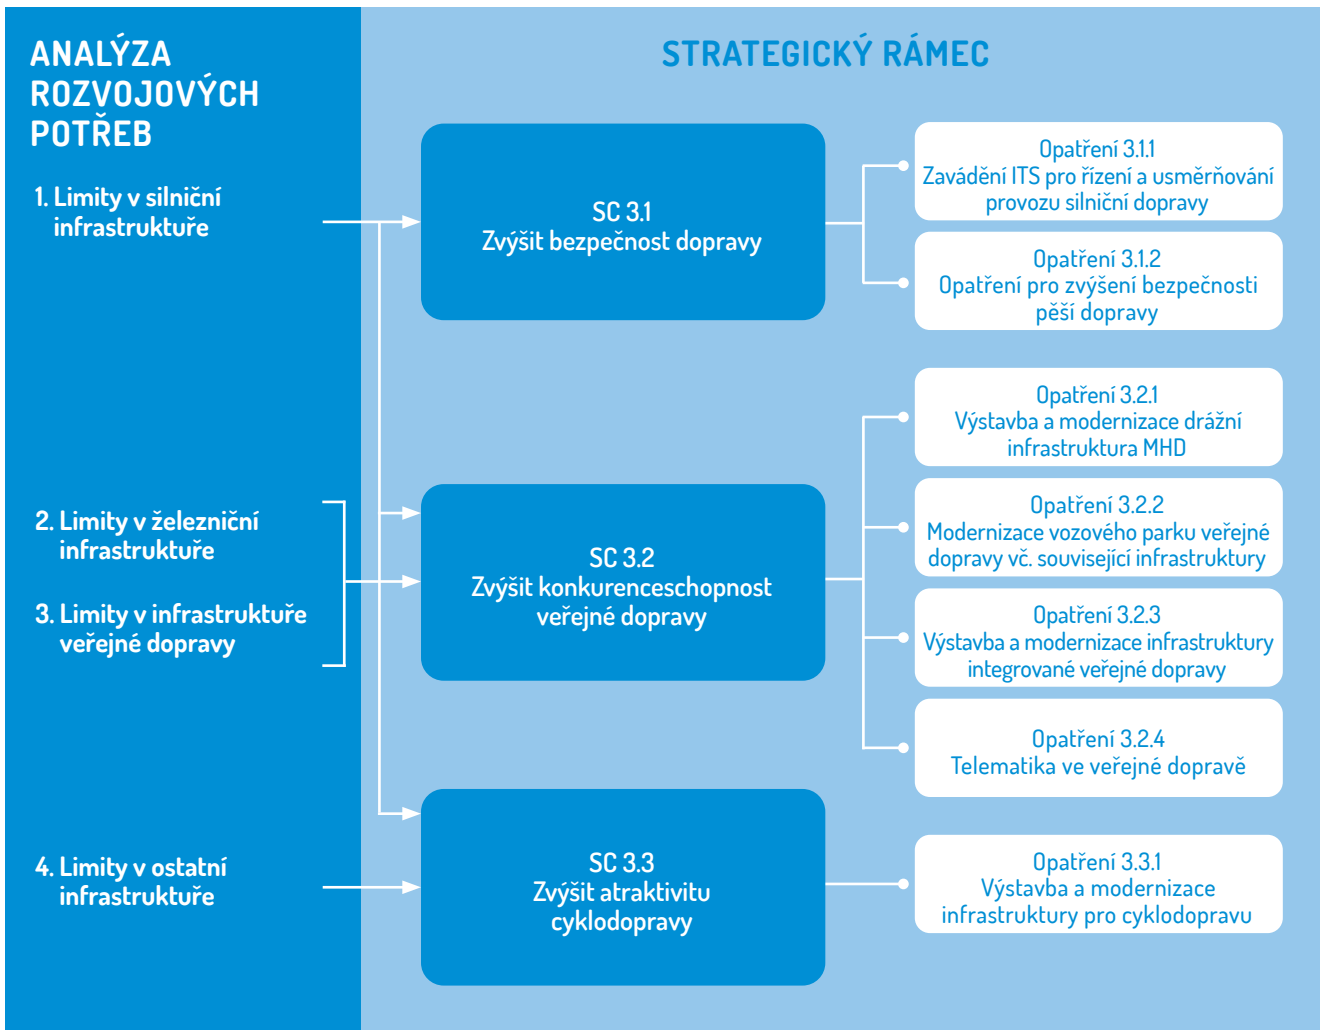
ANALÝZA ROZVOJOVÝCH POTŘEB

1. Limity v silniční infrastruktuře

2. Limity v železniční infrastruktuře

3. Limity v infrastruktuře veřejné dopravy

4. Limity v ostatní infrastruktuře

STRATEGICKÝ RÁMEC

SC 3.1
Zvýšit bezpečnost dopravy

SC 3.2
Zvýšit konkurenceschopnost veřejné dopravy

SC 3.3
Zvýšit atraktivitu cyklodopravy

Opatření 3.1.1
Zavádění ITS pro řízení a usměrňování provozu silniční dopravy

Opatření 3.1.2
Opatření pro zvýšení bezpečnosti pěší dopravy

Opatření 3.2.1
Výstavba a modernizace drážní infrastruktura MHD

Opatření 3.2.2
Modernizace vozového parku veřejné dopravy vč. související infrastruktury

Opatření 3.2.3
Výstavba a modernizace infrastruktury integrované veřejné dopravy

Opatření 3.2.4
Telematika ve veřejné dopravě

Opatření 3.3.1
Výstavba a modernizace infrastruktury pro cyklodopravu